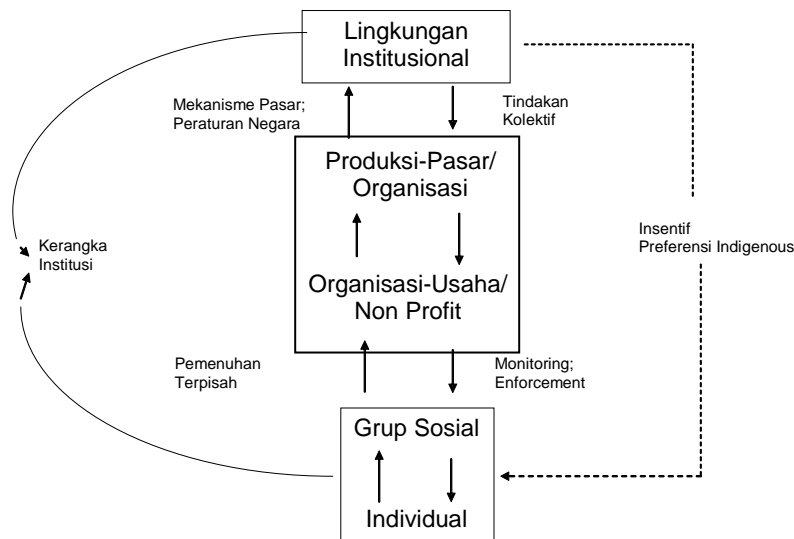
Lingkungan Institusional

Mekanisme Pasar; Peraturan Negara

Tindakan Kolektif

Produksi-Pasar/ Organisasi

Organisasi-Usaha/ Non Profit

Kerangka Institusi

Insentif Preferensi Indigenous

Pemenuhan Terpisah

Monitoring; Enforcement

Grup Sosial

Individual